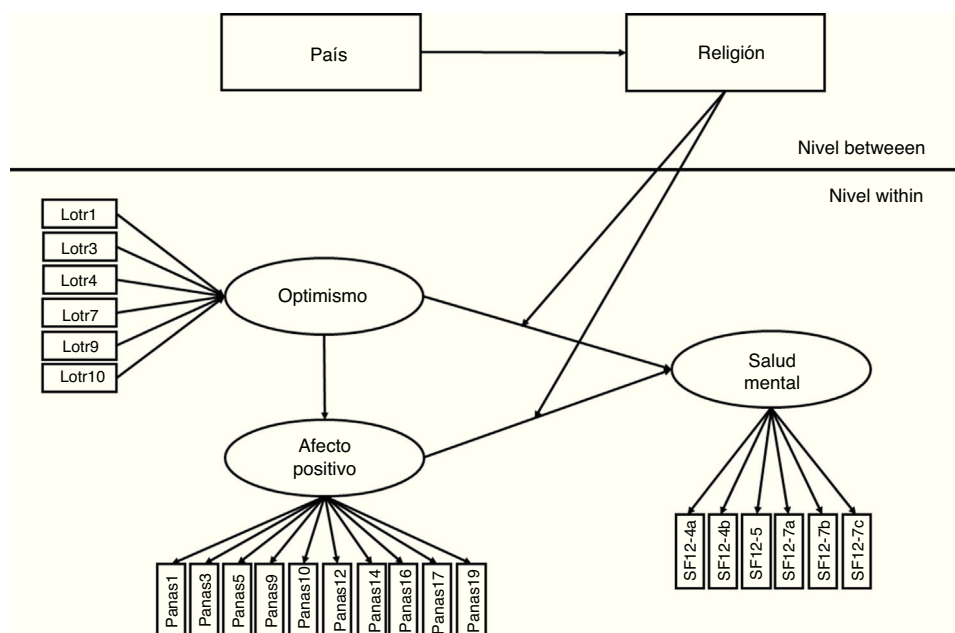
País

Religión

Nivel betweeen

Nivel within

Lotr1
Lotr3
Lotr4
Lotr7
Lotr9
Lotr10

Optimismo

Salud mental

Afecto positivo

SF12-4a
SF12-4b
SF12-5
SF12-7a
SF12-7b
SF12-7c

Panas1
Panas3
Panas5
Panas9
Panas10
Panas12
Panas14
Panas16
Panas17
Panas19